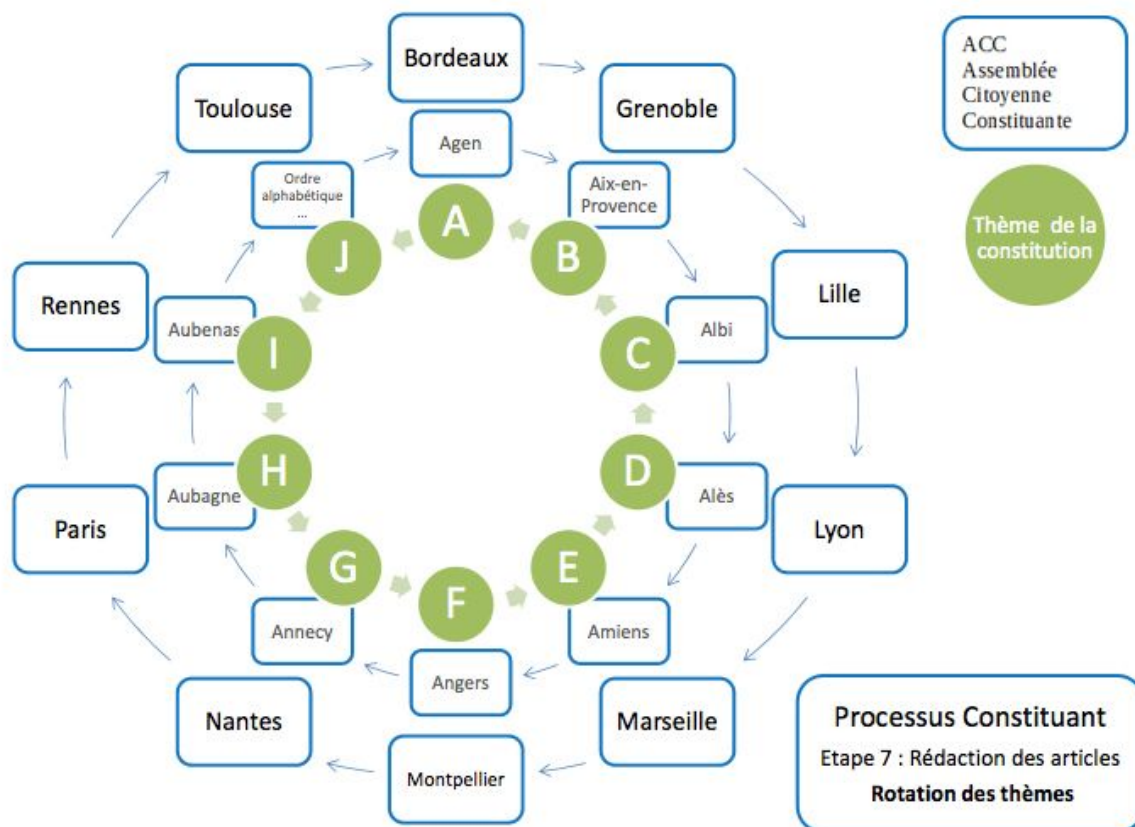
Bordeaux

Toulouse

Grenoble

ACC
Assemblée
Citoyenne
Constituante

Thème de la constitution

Agen

Ordre alphabétique ...

Aix-en-Provence

A

J

B

Lille

Rennes

Aubenas

I

C

Albi

H

D

Aubagne

Alès

Paris

Lyon

G

F

E

Annecy

Amiens

Angers

Nantes

Marseille

Montpellier

Processus Constituant
Etape 7 : Rédaction des articles
Rotation des thèmes